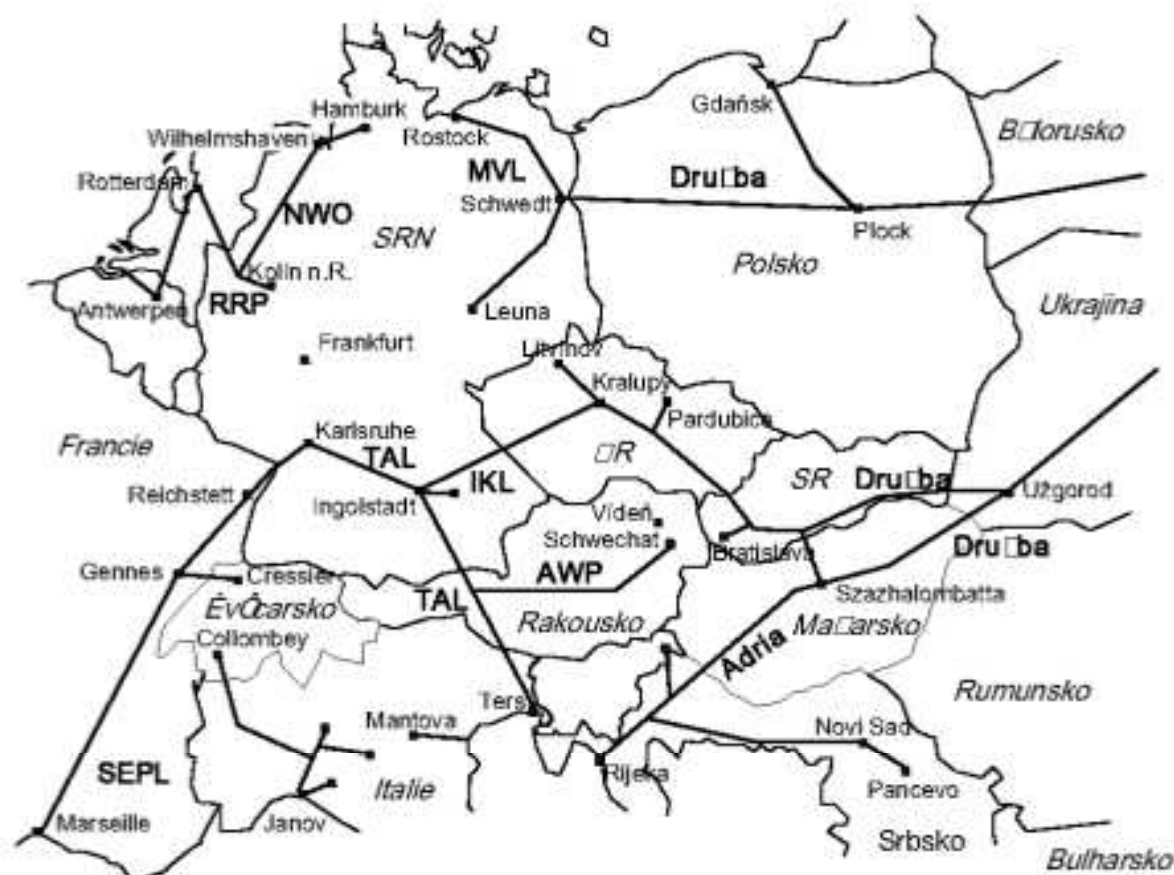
Hamburk
Wilhelmshaven
Rostock
Gdańsk
B□lorusko
Rotterdam
MVL
Dru□ba
NWO
Schwedt
SRN
Plock
Koln n.R.
Polsko
Antwerpen
RRP
Leuna
Ukrajina
Frankfurt
Litvínov
Kralupy
Pardubice
Karlsruhe
Francie
TAL
□R
SR
Dru□ba
Užgorod
Reichstett
IKL
Ingolstadt
Vídeň
Schwechat
Bratislava
Dru□ba
Gennes
Cressier
AWP
Szazhalombatta
Év□carsko
TAL
Rakousko
Ma□arsko
Collombey
Adria
Rumunsko
Terst
Mantova
Novi Sad
SEPL
Rijeka
Italie
Pancevo
Marseille
Janov
Srbsko
Bulharsko